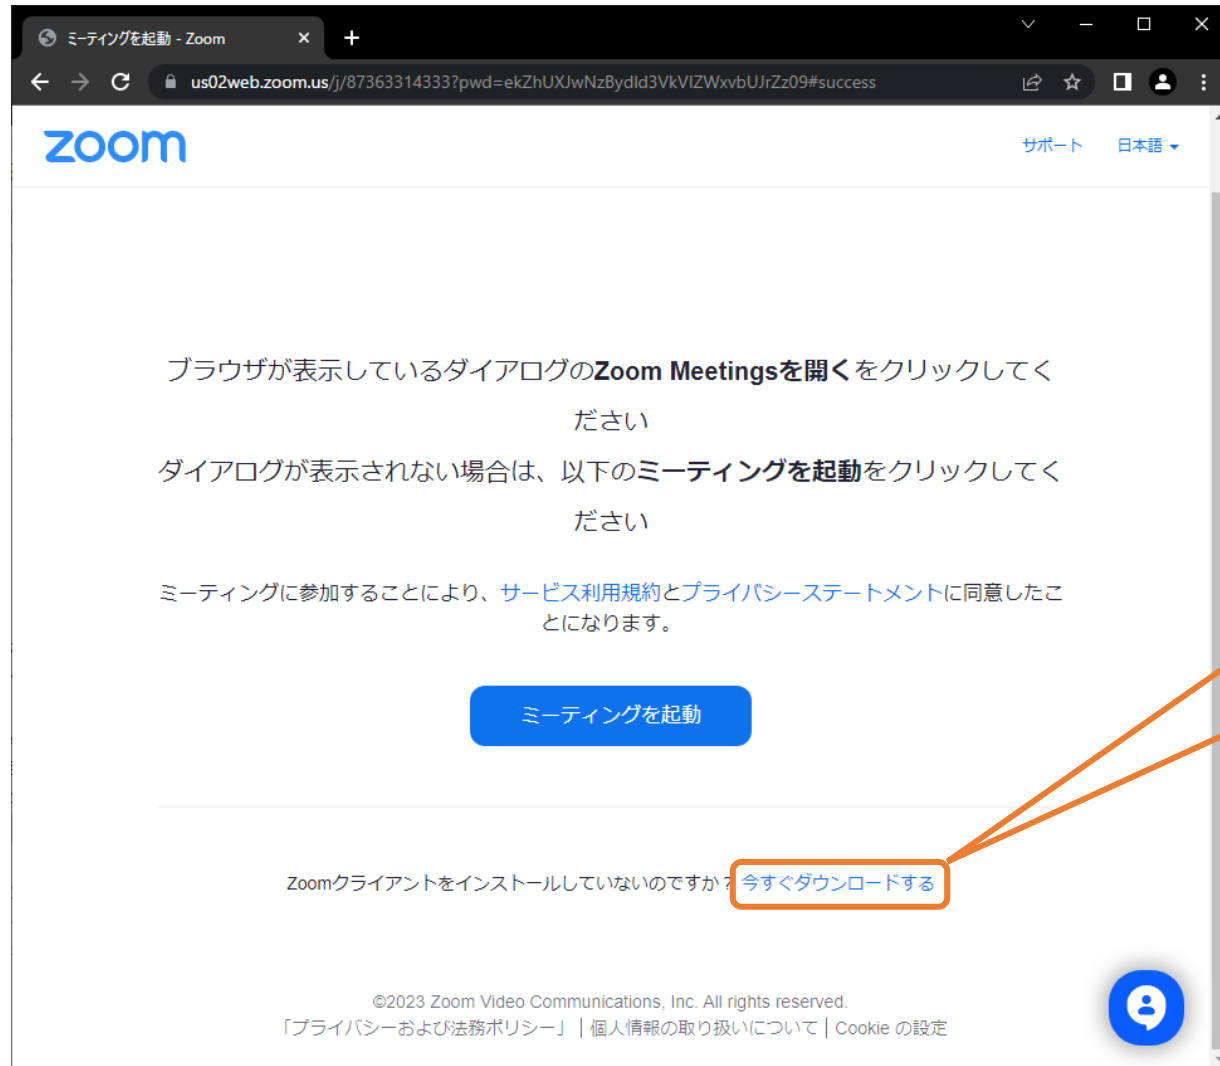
ミーティングを起動 - Zoom

us02web.zoom.us/j/87363314333?pwd=ekZhUXJwNzBydld3VkVlZWxvbUJrZz09#success

zoom

サポート 日本語

ブラウザが表示しているダイアログの**Zoom Meetingsを開く**をクリックしてください

ダイアログが表示されない場合は、以下の**ミーティングを起動**をクリックしてください

ミーティングに参加することにより、サービス利用規約とプライバシーステートメントに同意したことになります。

ミーティングを起動

Zoomクライアントをインストールしていないのですか？今すぐダウンロードする

©2023 Zoom Video Communications, Inc. All rights reserved.
「プライバシーおよび法務ポリシー」｜個人情報の取り扱いについて｜Cookie の設定